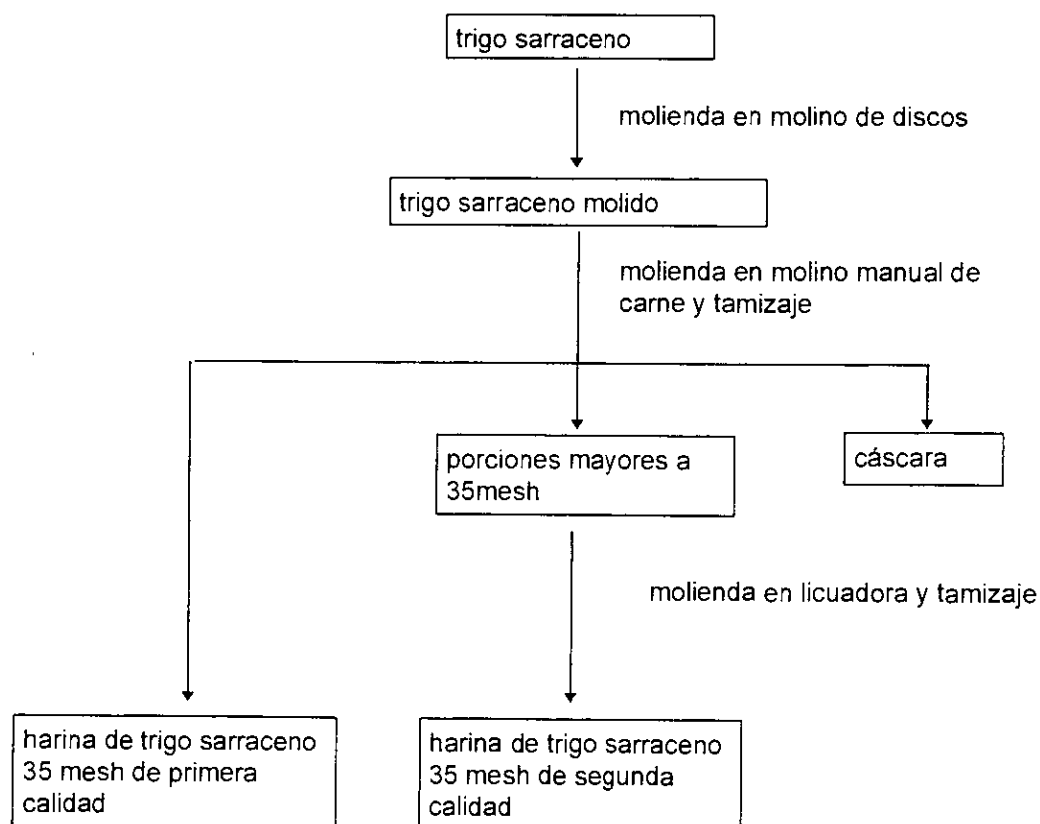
trigo sarraceno

molienda en molino de discos

trigo sarraceno molido

molienda en molino manual de carne y tamizaje

porciones mayores a 35mesh

cáscara

molienda en licuadora y tamizaje

harina de trigo sarraceno 35 mesh de primera calidad

harina de trigo sarraceno 35 mesh de segunda calidad